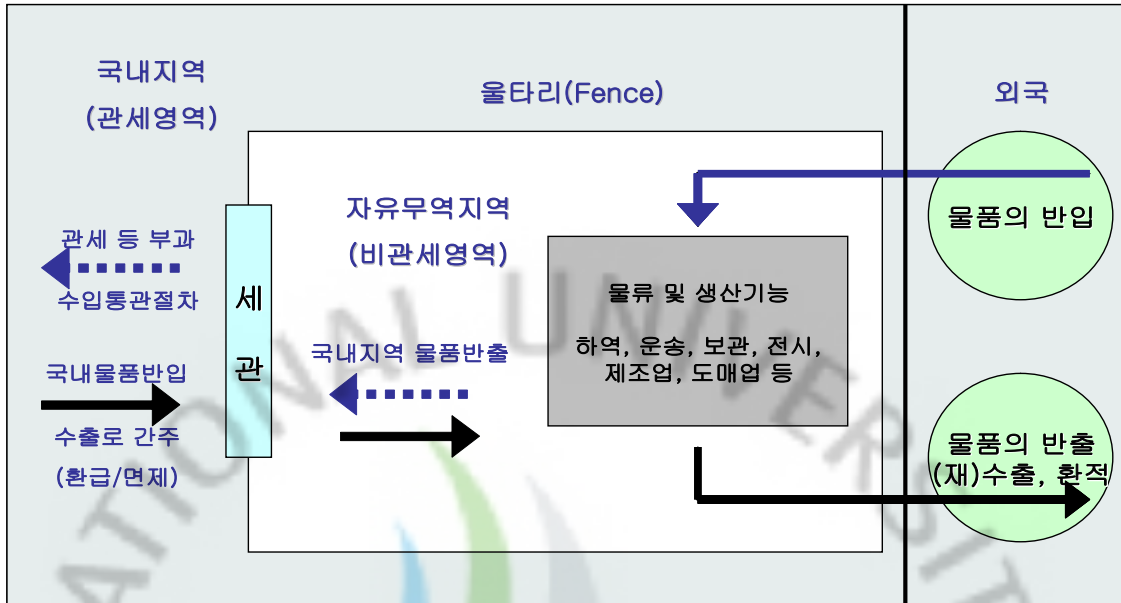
국내지역
(관세영역)

울타리(Fence)

외국

자유무역지역
(비관세영역)

물품의 반입

관세 등 부과
수입통관절차

세
관

물류 및 생산기능
하역, 운송, 보관, 전시,
제조업, 도매업 등

국내지역 물품반출

국내물품반입
수출로 간주
(환급/면제)

물품의 반출
(재)수출, 환적

ATIONAL UNIVERSIT